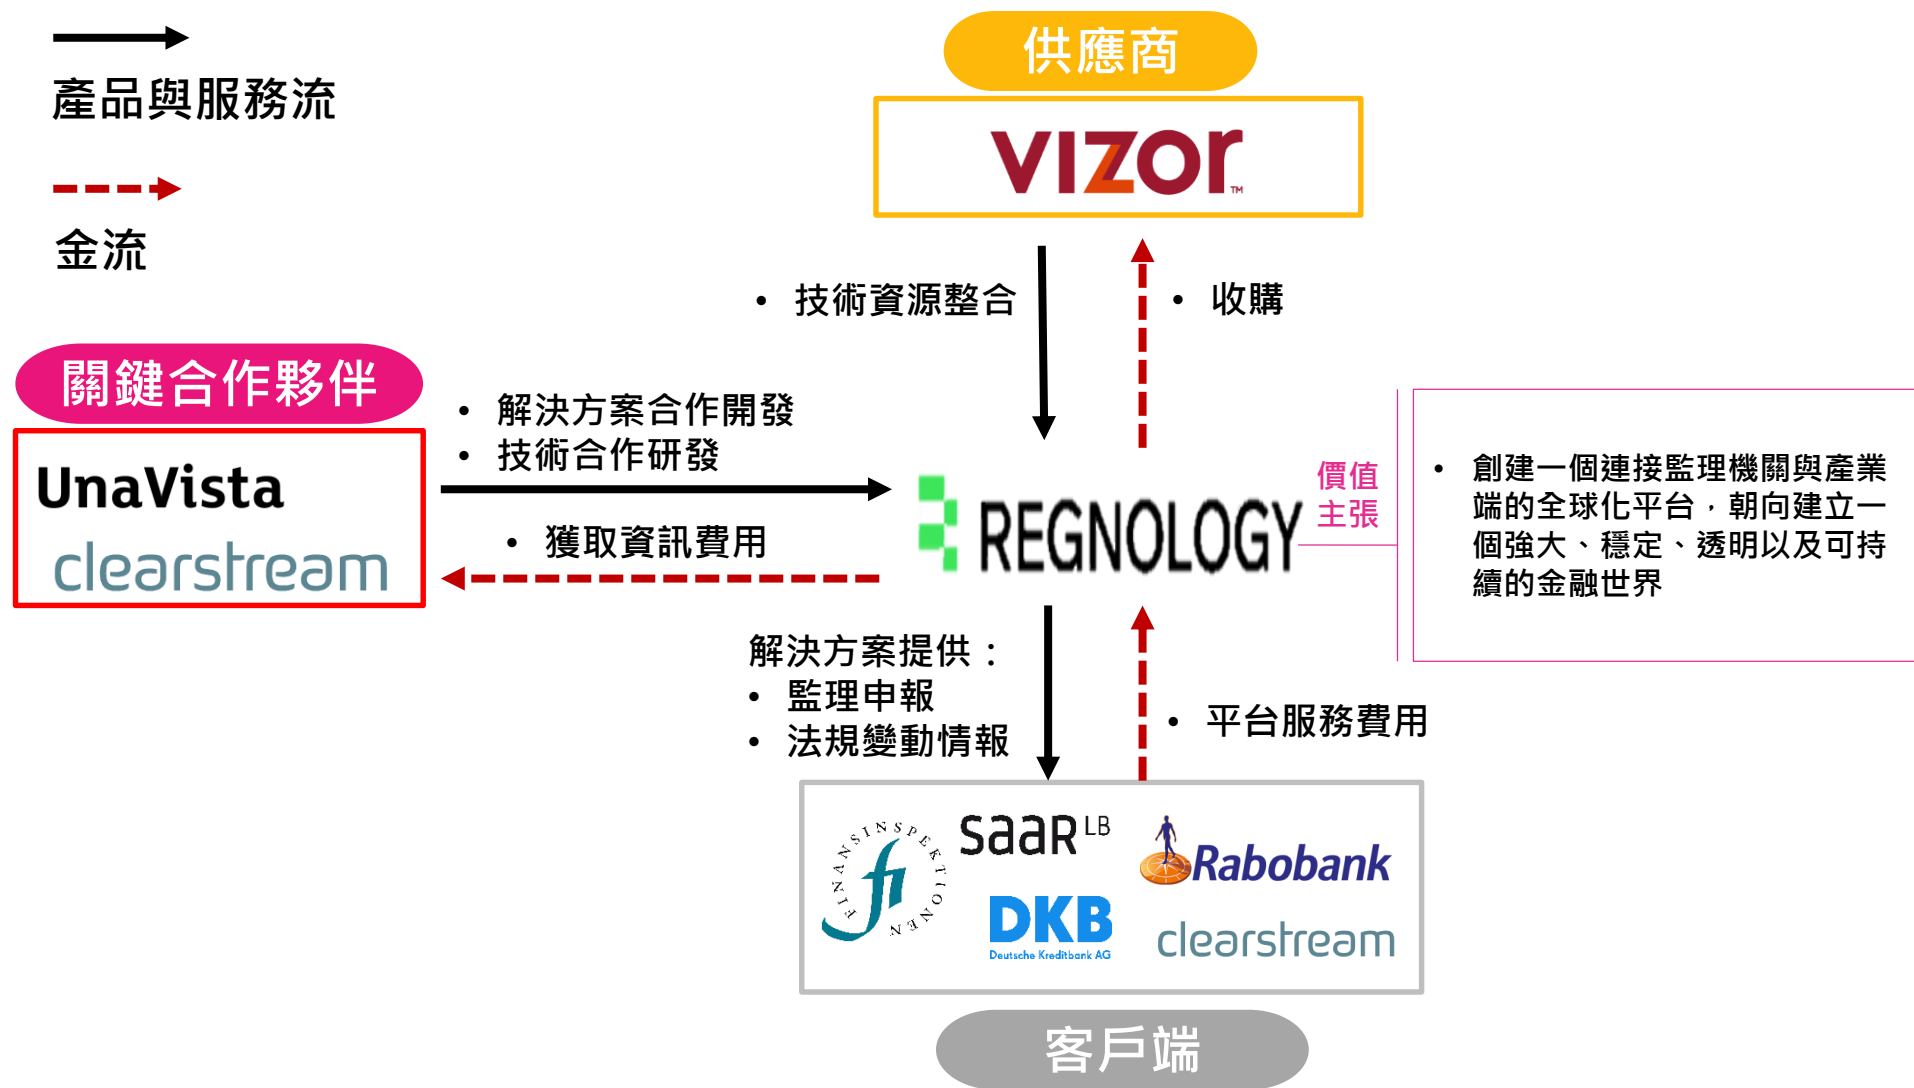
產品與服務流

金流

供應商

vizor™

• 技術資源整合

• 收購

關鍵合作夥伴

UnaVista

clearstream

• 解決方案合作開發
• 技術合作研發

• 獲取資訊費用

REGNOLOGY

價值主張

• 創建一個連接監理機關與產業端的全球化平台，朝向建立一個強大、穩定、透明以及可持續的金融世界

解決方案提供：
• 監理申報
• 法規變動情報

• 平台服務費用

FINANSINSPEKTIONEN fi

saar LB

Rabobank

DKB
Deutsche Kreditbank AG

clearstream

客戶端